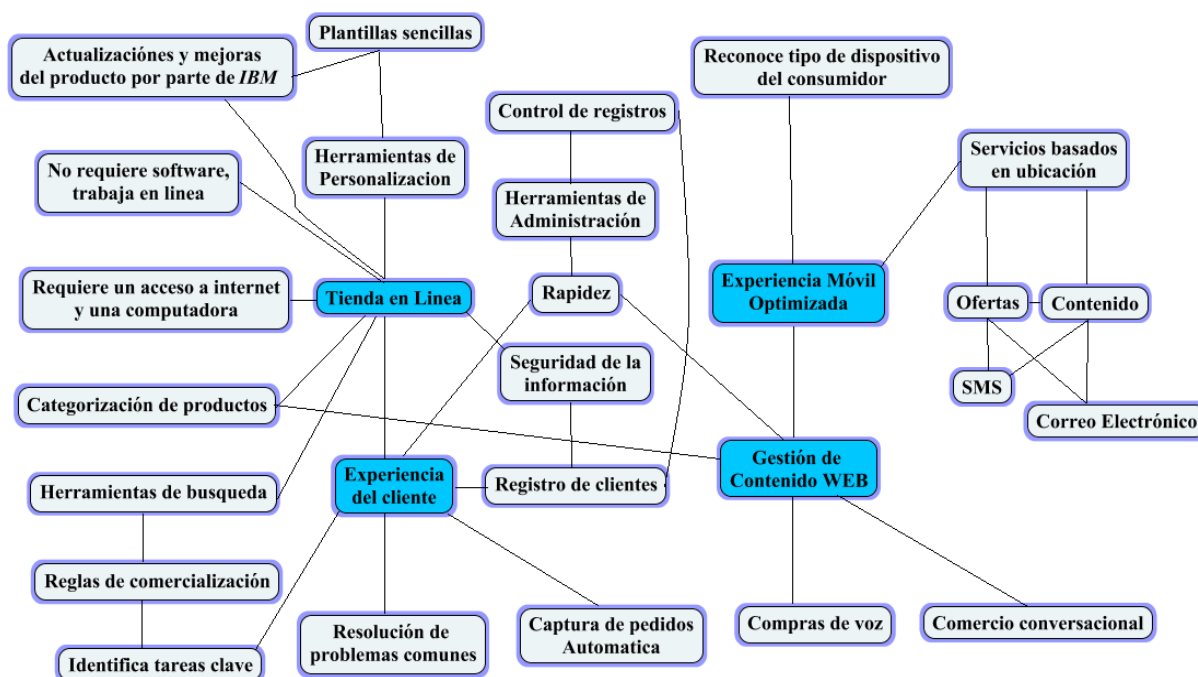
Plantillas sencillas

Actualizaciónes y mejoras del producto por parte de *IBM*

Reconoce tipo de dispositivo del consumidor

Control de registros

Herramientas de Personalizacion

No requiere software, trabaja en linea

Herramientas de Administración

Servicios basados en ubicación

Requiere un acceso a internet y una computadora

Tienda en Linea

Rapidez

Experiencia Móvil Optimizada

Ofertas

Contenido

Seguridad de la información

SMS

Categorización de productos

Correo Electrónico

Gestión de Contenido WEB

Herramientas de busqueda

Experiencia del cliente

Registro de clientes

Reglas de comercialización

Captura de pedidos Automatica

Compras de voz

Comercio conversacional

Resolución de problemas comunes

Identifica tareas clave